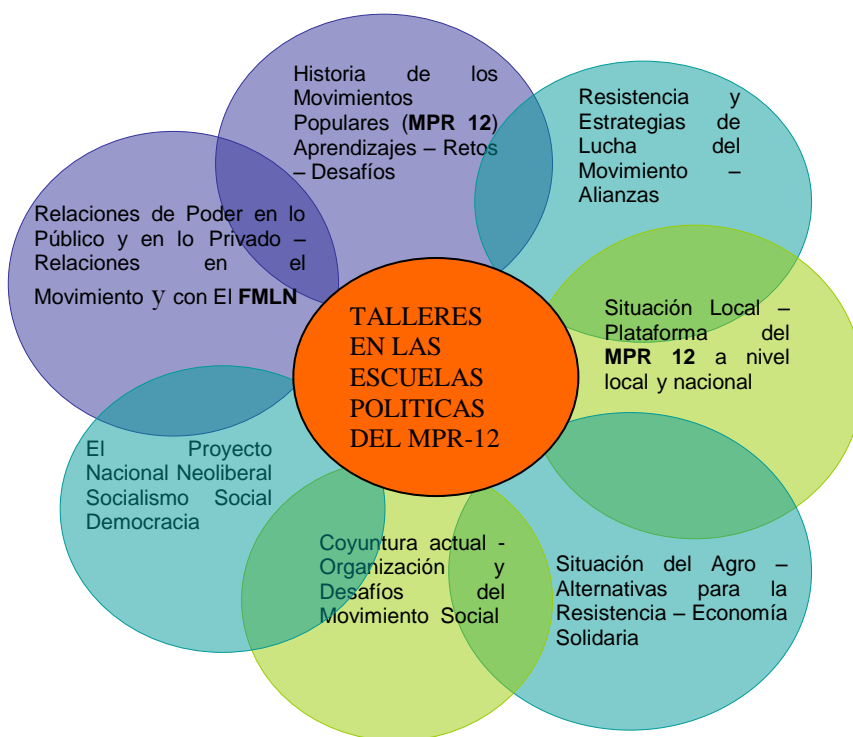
Historia de los Movimientos Populares (**MPR 12**) Aprendizajes – Retos – Desafíos

Resistencia y Estrategias de Lucha del Movimiento – Alianzas

Relaciones de Poder en lo Público y en lo Privado – Relaciones en el Movimiento y con El **FMLN**

TALLERES EN LAS ESCUELAS POLITICAS DEL MPR-12

Situación Local – Plataforma del **MPR 12** a nivel local y nacional

El Proyecto Nacional Neoliberal Socialismo Social Democracia

Coyuntura actual - Organización y Desafíos del Movimiento Social

Situación del Agro – Alternativas para la Resistencia – Economía Solidaria